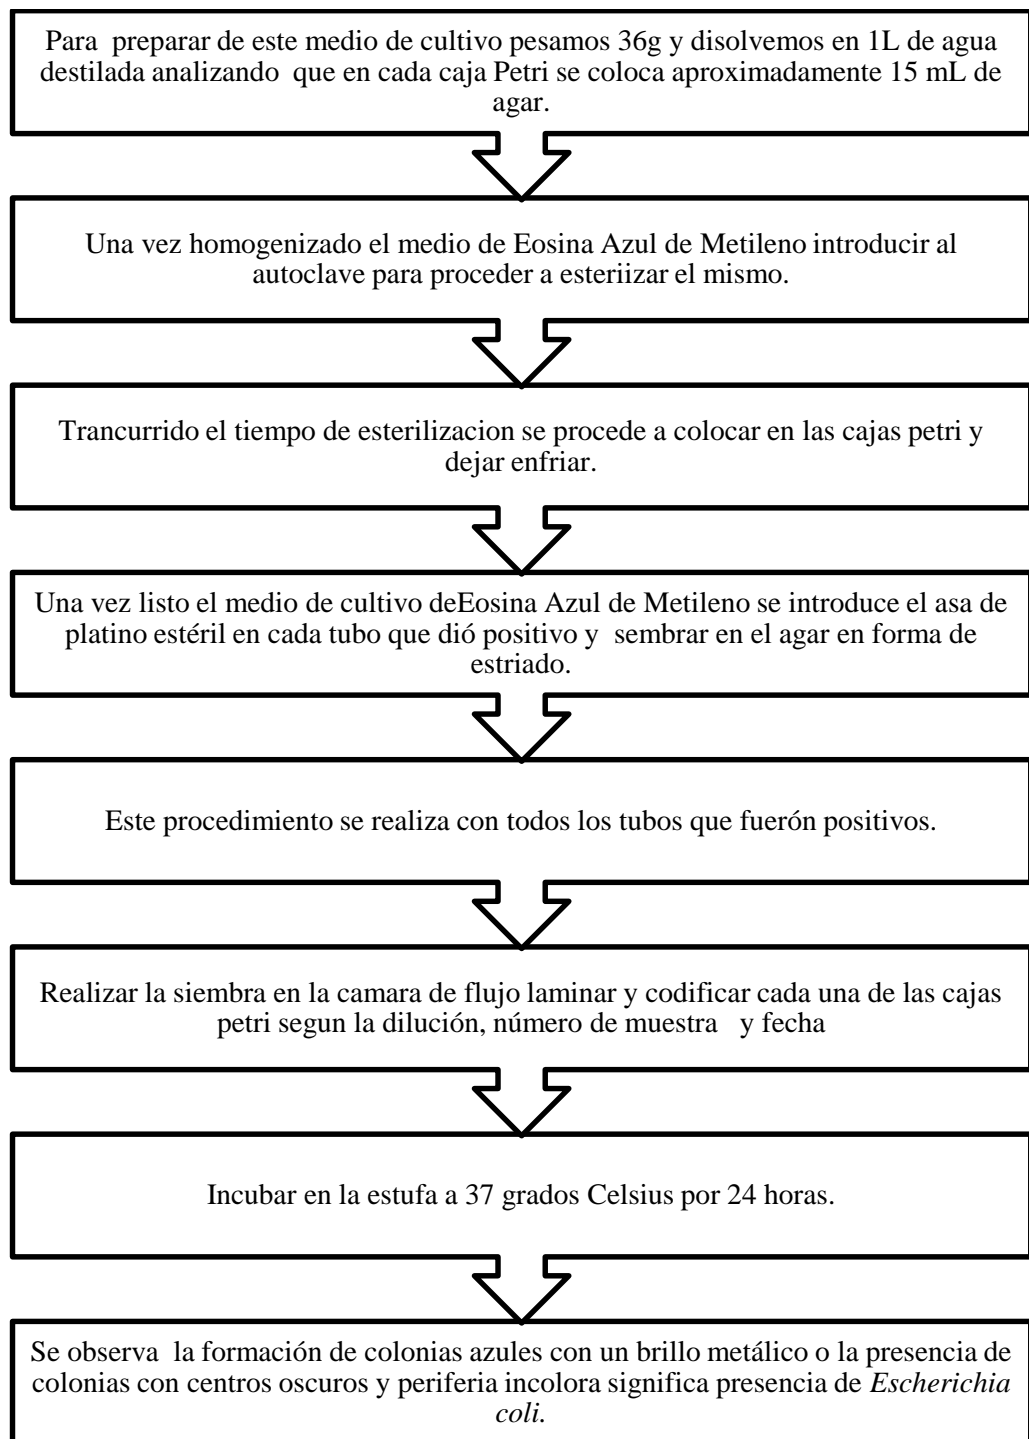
Para preparar de este medio de cultivo pesamos 36g y disolvemos en 1L de agua destilada analizando que en cada caja Petri se coloca aproximadamente 15 mL de agar.

Una vez homogenizado el medio de Eosina Azul de Metileno introducir al autoclave para proceder a esteriizar el mismo.

Trancurrido el tiempo de esterilizacion se procede a colocar en las cajas petri y dejar enfriar.

Una vez listo el medio de cultivo deEosina Azul de Metileno se introduce el asa de platino estéril en cada tubo que dió positivo y sembrar en el agar en forma de estriado.

Este procedimiento se realiza con todos los tubos que fuerón positivos.

Realizar la siembra en la camara de flujo laminar y codificar cada una de las cajas petri segun la dilución, número de muestra y fecha

Incubar en la estufa a 37 grados Celsius por 24 horas.

Se observa la formación de colonias azules con un brillo metálico o la presencia de colonias con centros oscuros y periferia incolora significa presencia de Escherichia coli.